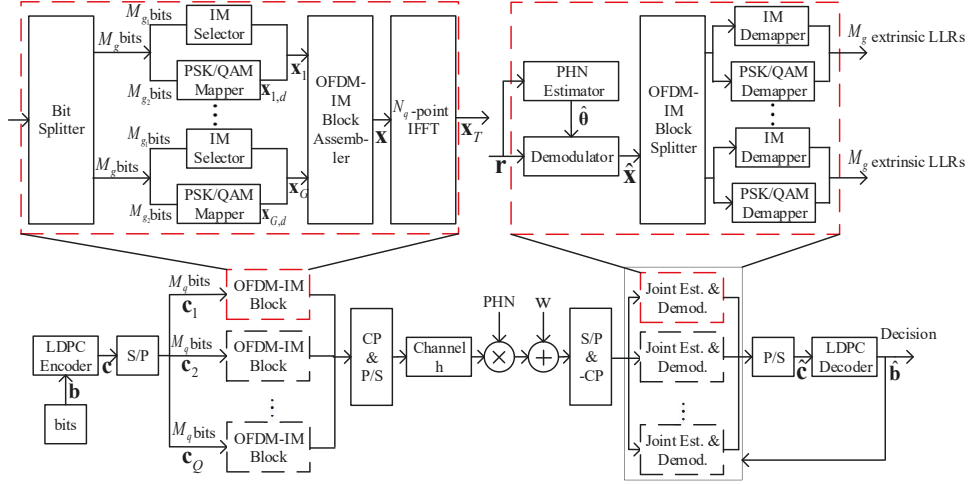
Bit Splitter

$M_g$bits

$M_{g_1}$bits

IM Selector

$M_{g_2}$bits

PSK/QAM Mapper

$\mathbf{x}_1$

$\mathbf{x}_{1,d}$

$M_{g_1}$bits

IM Selector

$M_g$bits

$M_{g_2}$bits

PSK/QAM Mapper

$\mathbf{x}_G$

$\mathbf{x}_{G,d}$

OFDM-IM Block Assembler

$\mathbf{x}$

$N_q$-point IFFT

$\mathbf{x}_T$

$\mathbf{r}$

PHN Estimator

$\hat{\boldsymbol{\theta}}$

Demodulator

$\hat{\mathbf{x}}$

OFDM-IM Block Splitter

IM Demapper

PSK/QAM Demapper

IM Demapper

PSK/QAM Demapper

$M_g$ extrinsic LLRs

$M_g$ extrinsic LLRs

LDPC Encoder

$\mathbf{c}$

$\mathbf{b}$

bits

S/P

$M_q$bits

$\mathbf{c}_1$

OFDM-IM Block

$M_q$bits

$\mathbf{c}_2$

OFDM-IM Block

$M_q$bits

$\mathbf{c}_Q$

OFDM-IM Block

CP & P/S

Channel h

PHN

W

S/P & -CP

Joint Est. & Demod.

Joint Est. & Demod.

Joint Est. & Demod.

P/S

$\tilde{\mathbf{c}}$

LDPC Decoder

$\hat{\mathbf{b}}$

Decision